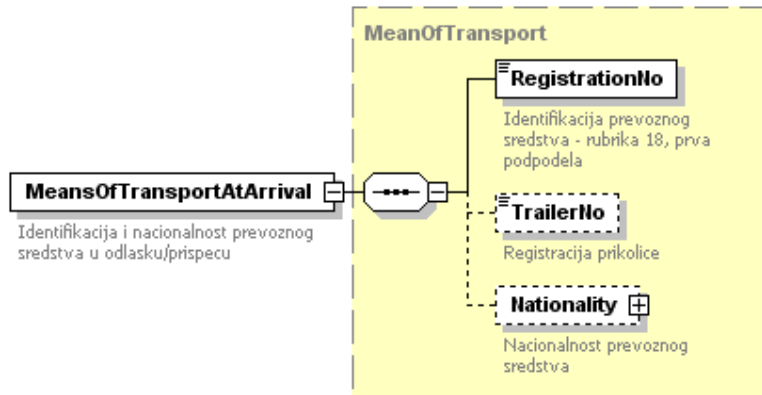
MeanOfTransport

MeansOfTransportAtArrival

Identifikacija i nacionalnost prevoznog sredstva u odlasku/prispecu

RegistrationNo

Identifikacija prevoznog sredstva - rubrika 18, prva podpodela

TrailerNo

Registracija prikolice

Nationality

Nacionalnost prevoznog sredstva